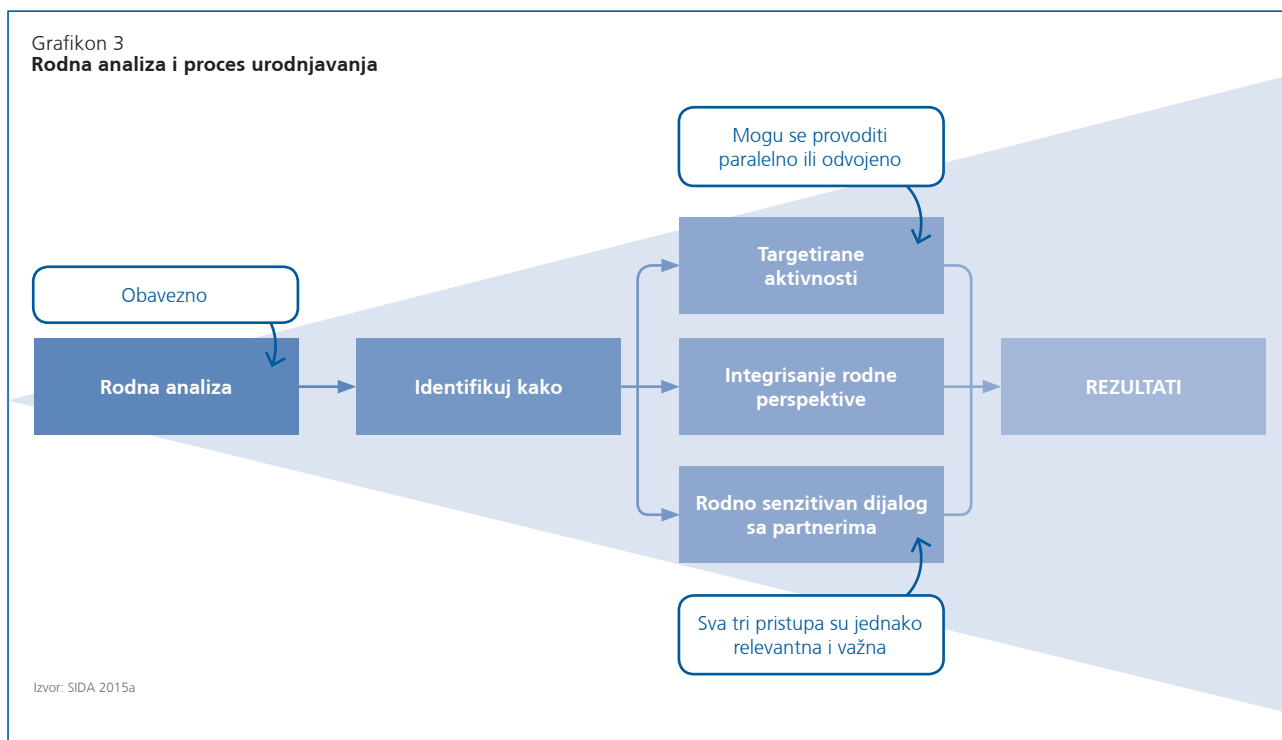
Grafikon 3
**Rodna analiza i proces urodnjavanja**

Mogu se provoditi paralelno ili odvojeno

Obavezno

Rodna analiza

Identifikuj kako

Targetirane aktivnosti

Integrisanje rodne perspektive

Rodno senzitivan dijalog sa partnerima

REZULTATI

Sva tri pristupa su jednako relevantna i važna

Izvor: SIDA 2015a